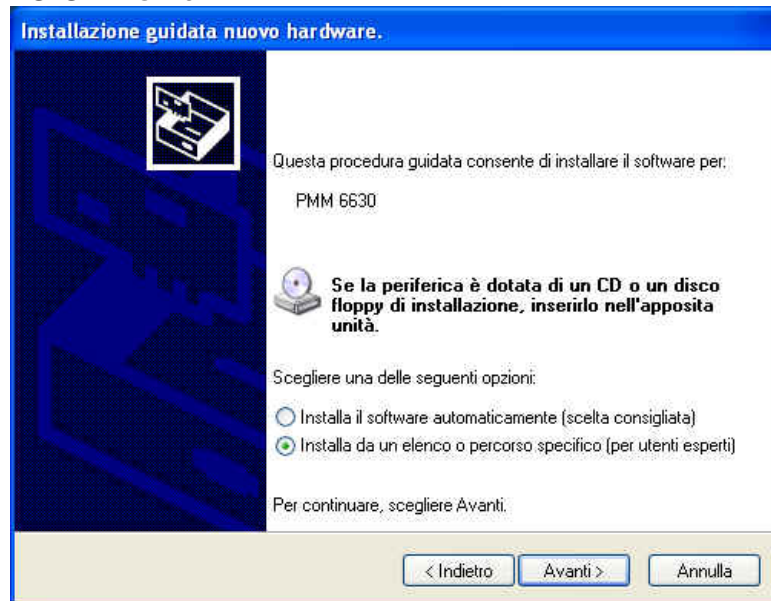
Installazione guidata nuovo hardware.

Questa procedura guidata consente di installare il software per:

PMM 6630

Se la periferica è dotata di un CD o un disco floppy di installazione, inserirlo nell'apposita unità.

Scegliere una delle seguenti opzioni:

Installa il software automaticamente (scelta consigliata)

Installa da un elenco o percorso specifico (per utenti esperti)

Per continuare, scegliere Avanti.

< Indietro | Avanti > | Annulla